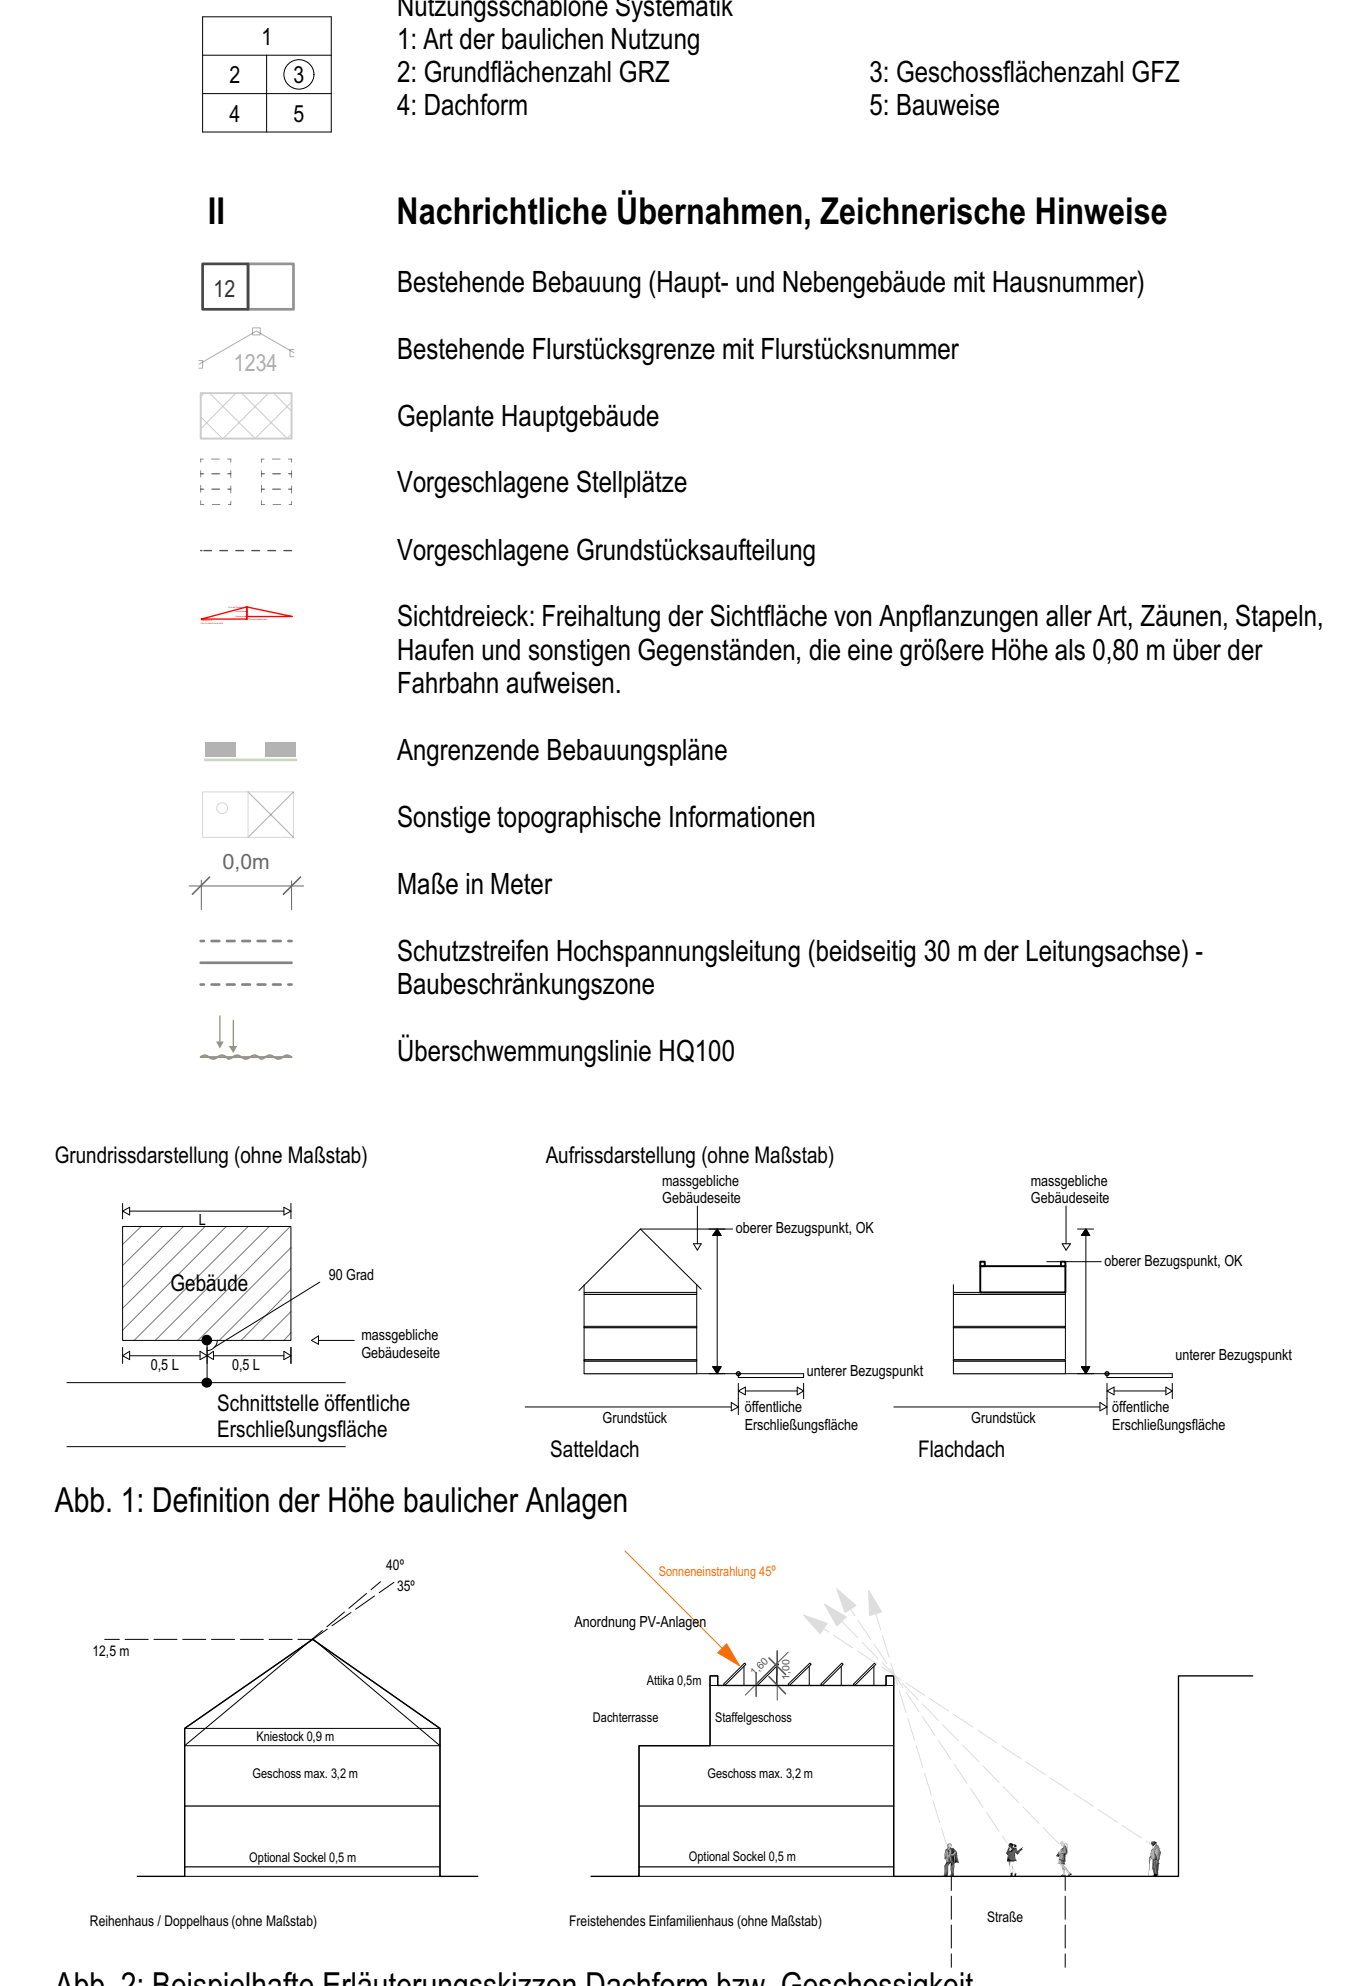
| 1 | |
|---|---|
| 2 | 3 |
| 4 | 5 |

Nutzungsschablone Systematik
1: Art der baulichen Nutzung
2: Grundflächenzahl GRZ
3: Geschossflächenzahl GFZ
4: Dachform
5: Bauweise

II Nachrichtliche Übernahmen, Zeichnerische Hinweise

12 Bestehende Bebauung (Haupt- und Nebengebäude mit Hausnummer)

1234 Bestehende Flurstücksgrenze mit Flurstücksnummer

Geplante Hauptgebäude

Vorgeschlagene Stellplätze

Vorgeschlagene Grundstücksaufteilung

Sichtdreieck: Freihaltung der Sichtfläche von Anpflanzungen aller Art, Zäunen, Stapeln, Haufen und sonstigen Gegenständen, die eine größere Höhe als 0,80 m über der Fahrbahn aufweisen.

Angrenzende Bebauungspläne

Sonstige topographische Informationen

0,0m Maße in Meter

Schutzstreifen Hochspannungsleitung (beidseitig 30 m der Leitungsachse) - Baubeschränkungszone

Überschwemmungslinie HQ100

Grundrissdarstellung (ohne Maßstab)

L
Gebäude
90 Grad
massgebliche Gebäudeseite
0,5 L
0,5 L
Schnittstelle öffentliche Erschließungsfläche

Aufrissdarstellung (ohne Maßstab)

massgebliche Gebäudeseite
oberer Bezugspunkt, OK
unterer Bezugspunkt
Grundstück
öffentliche Erschließungsfläche
Satteldach

massgebliche Gebäudeseite
oberer Bezugspunkt, OK
unterer Bezugspunkt
Grundstück
öffentliche Erschließungsfläche
Flachdach

Abb. 1: Definition der Höhe baulicher Anlagen

40°
35°
12,5 m
Kniestock 0,9 m
Geschoss max. 3,2 m
Optional Sockel 0,5 m
Reihenhaus / Doppelhaus (ohne Maßstab)

Sonneneinstrahlung 45°
Anordnung PV-Anlagen
Attika 0,5m
60
1,00
Dachterrasse
Staffelgeschoss
Geschoss max. 3,2 m
Optional Sockel 0,5 m
Freistehendes Einfamilienhaus (ohne Maßstab)
Straße

Abb. 2: Beispielhafte Erläuterungsskizzen Dachform bzw. Geschossigkeit